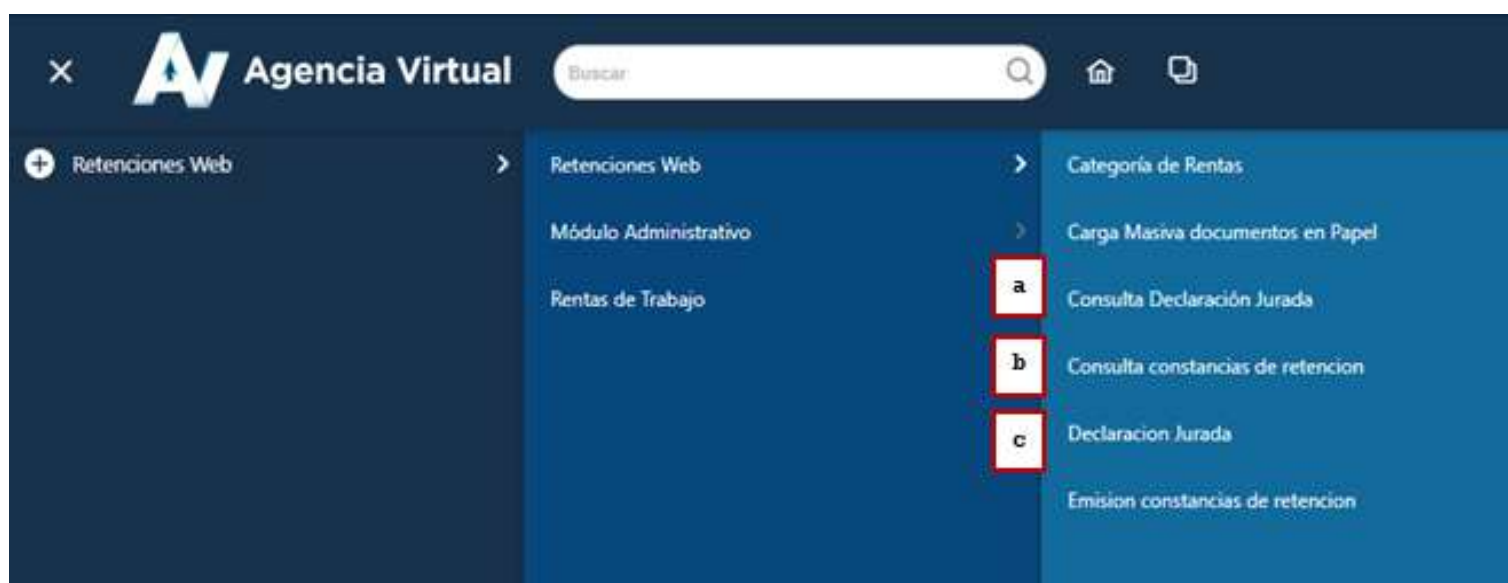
× AV Agencia Virtual Buscar

Retenciones Web

Retenciones Web
Módulo Administrativo
Rentas de Trabajo

a
b
c

Categoría de Rentas
Carga Masiva documentos en Papel
Consulta Declaración Jurada
Consulta constancias de retencion
Declaracion Jurada
Emision constancias de retencion